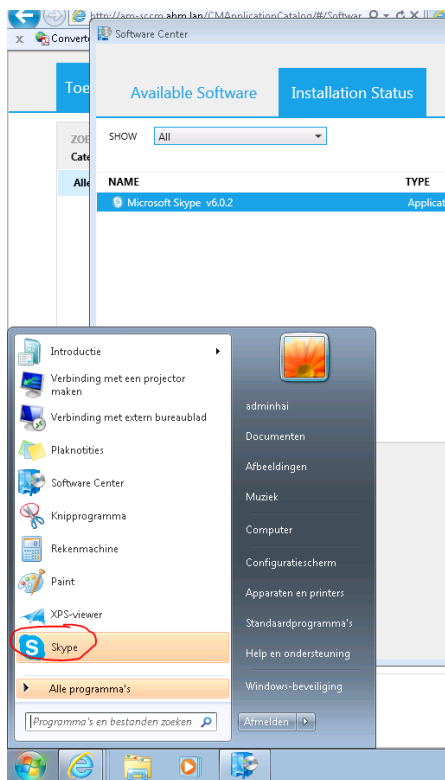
http://am-sccm.ahm.lan/CMApplicationCatalog/#/Softwar
Converte
Toe
ZOE
Cate
Alle
Software Center
Available Software
Installation Status
SHOW
All
NAME
TYPE
Microsoft Skype v6.0.2
Applicat
Introductie
Verbinding met een projector maken
Verbinding met extern bureaublad
Plaknotities
Software Center
Knipprogramma
Rekenmachine
Paint
XPS-viewer
Skype
Alle programma's
Programma's en bestanden zoeken
adminhai
Documenten
Afbeeldingen
Muziek
Computer
Configuratiescherm
Apparaten en printers
Standaardprogramma's
Help en ondersteuning
Windows-beveiliging
Afmelden